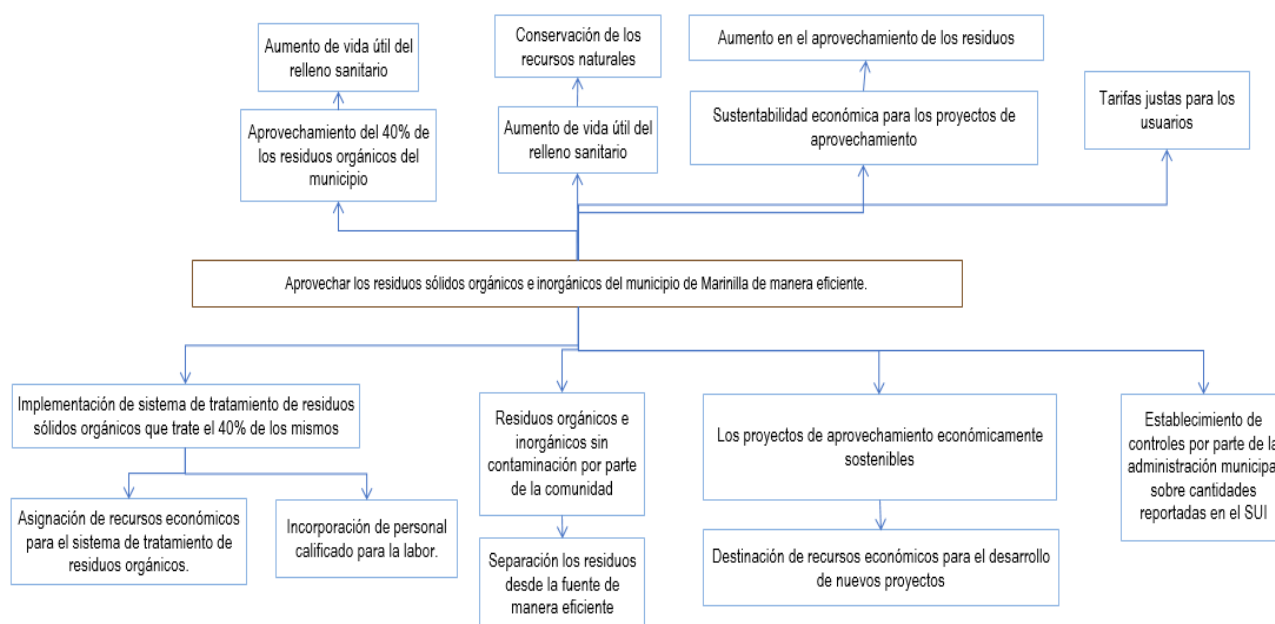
Aumento de vida útil del relleno sanitario

Conservación de los recursos naturales

Aumento en el aprovechamiento de los residuos

Aprovechamiento del 40% de los residuos orgánicos del municipio

Aumento de vida útil del relleno sanitario

Sustentabilidad económica para los proyectos de aprovechamiento

Tarifas justas para los usuarios

Aprovechar los residuos sólidos orgánicos e inorgánicos del municipio de Marinilla de manera eficiente.

Implementación de sistema de tratamiento de residuos sólidos orgánicos que trate el 40% de los mismos

Residuos orgánicos e inorgánicos sin contaminación por parte de la comunidad

Los proyectos de aprovechamiento económicamente sostenibles

Establecimiento de controles por parte de la administración municipa sobre cantidades reportadas en el SUI

Asignación de recursos económicos para el sistema de tratamiento de residuos orgánicos.

Incorporación de personal calificado para la labor.

Separación los residuos desde la fuente de manera eficiente

Destinación de recursos económicos para el desarrollo de nuevos proyectos